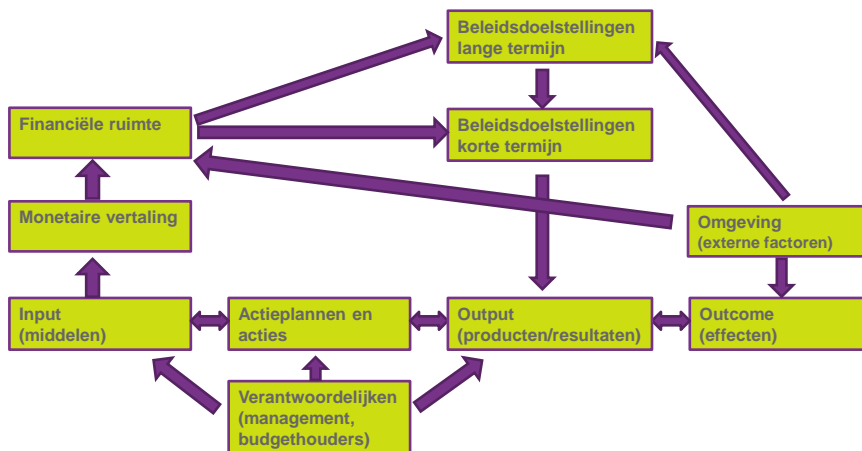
Beleidsdoelstellingen lange termijn

Financiële ruimte

Beleidsdoelstellingen korte termijn

Monetaire vertaling

Omgeving (externe factoren)

Input (middelen)

Actieplannen en acties

Output (producten/resultaten)

Outcome (effecten)

Verantwoordelijken (management, budgethouders)